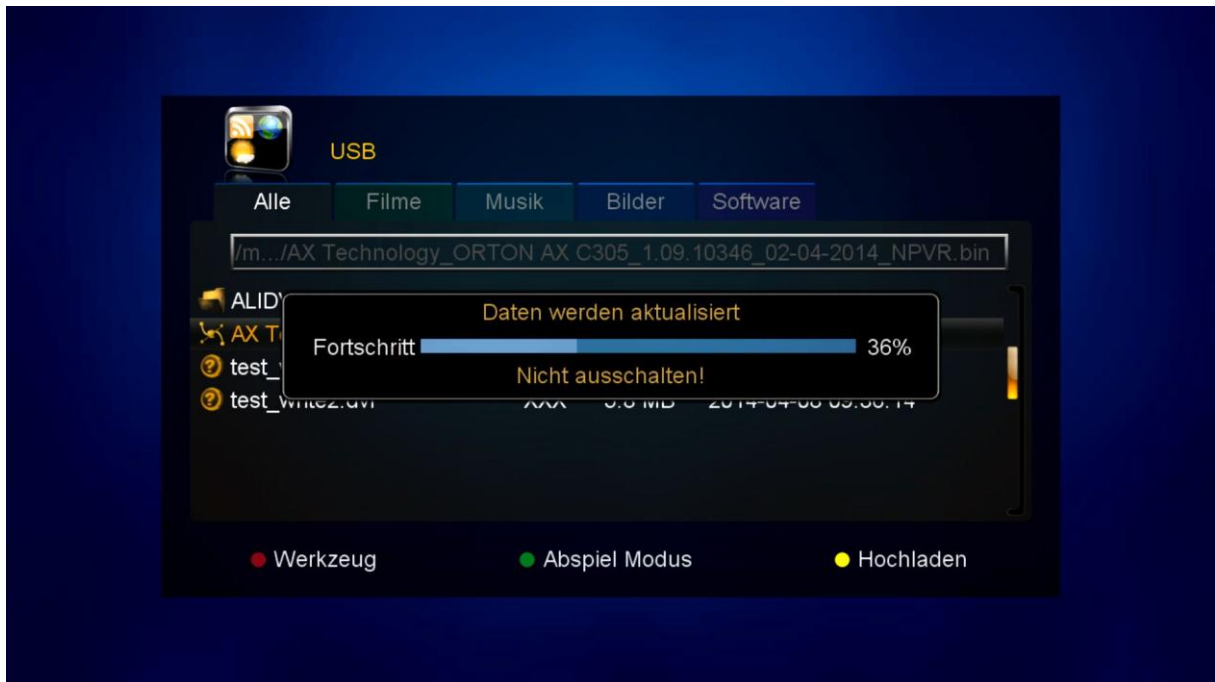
USB

Alle Filme Musik Bilder Software

/m.../AX Technology_ORTON AX C305_1.09.10346_02-04-2014_NPVR.bin

ALID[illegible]
AX T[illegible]
test_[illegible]
test_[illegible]2.dvi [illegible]

Daten werden aktualisiert

Fortschritt 36%

Nicht ausschalten!

Werkzeug Abspiel Modus Hochladen